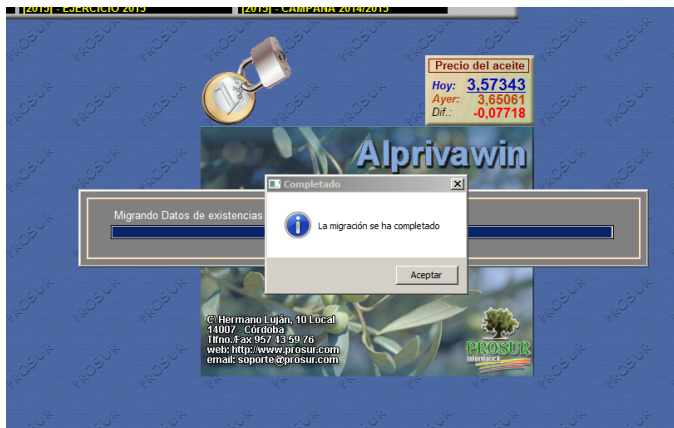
[2015] - EJERCICIO 2015
[2015] - CAMPAÑA 2014/2015

Precio del aceite
Hoy: 3,57343
Ayer: 3,65061
Dif.: -0,07718

Alprivawin

Migrando Datos de existencias

Completado
La migración se ha completado
Aceptar

C/ Hermano Luján, 10 Local
14007 - Córdoba
Tlfno./Fax 957 43 59 76
web: http://www.prosur.com
email: soporte@prosur.com

PROSUR
Informática